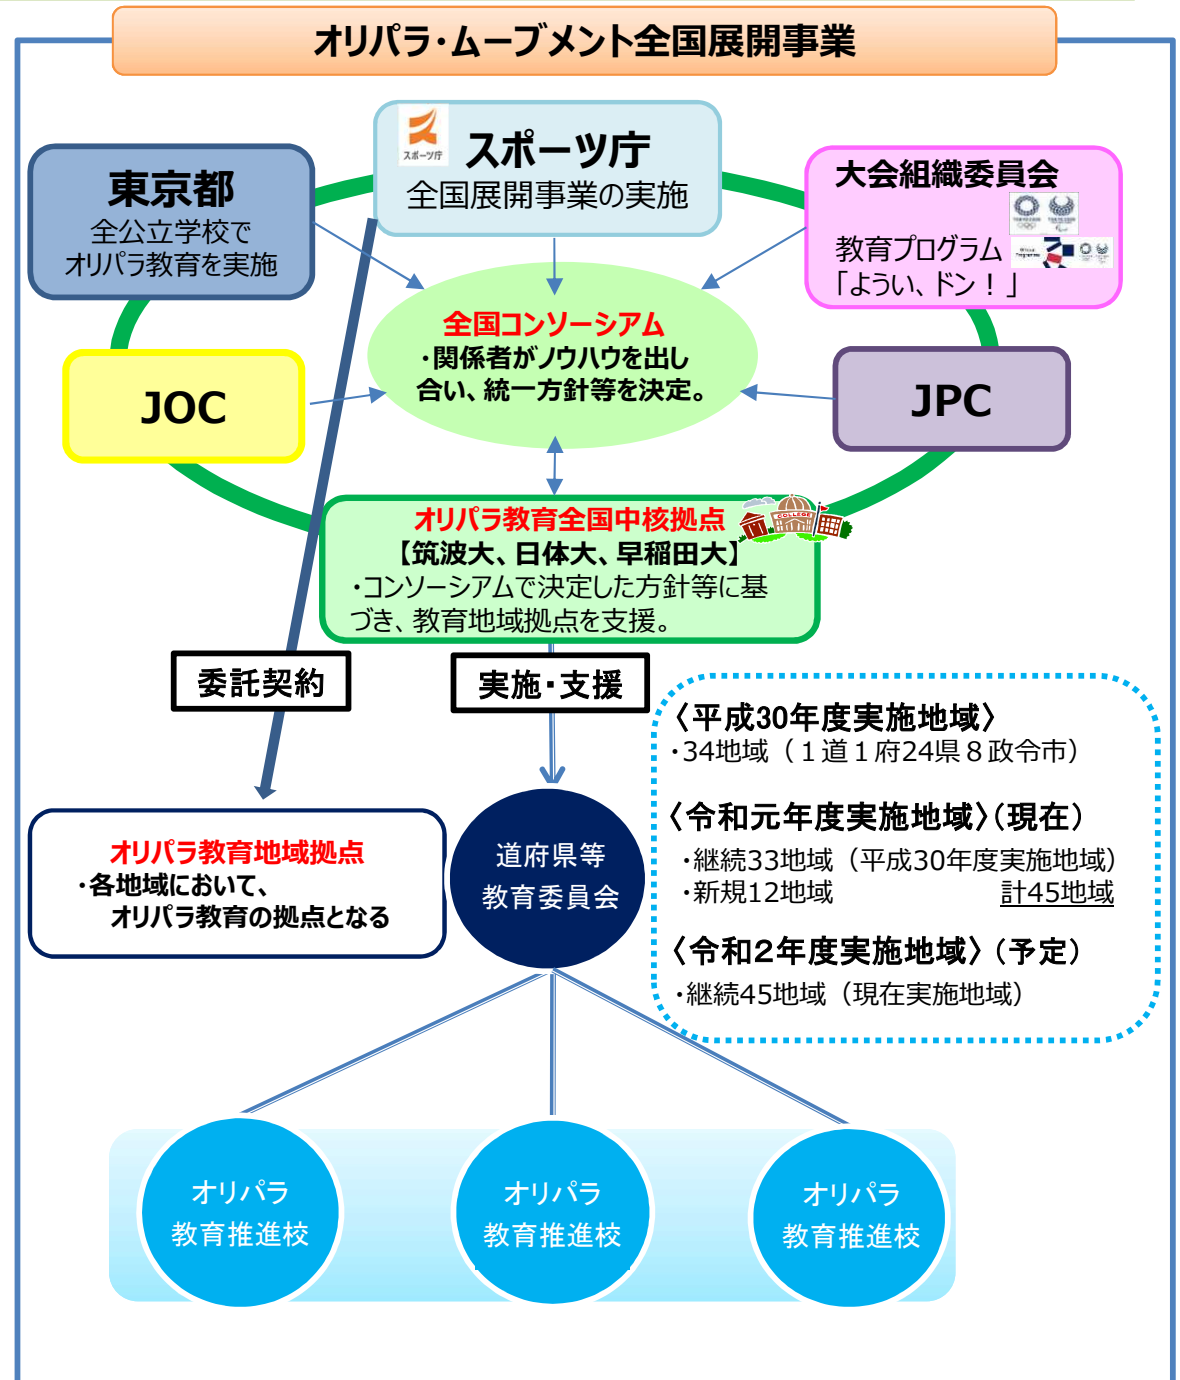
オリパラ・ムーブメント全国展開事業

スポーツ庁

スポーツ庁
全国展開事業の実施

東京都
全公立学校で
オリパラ教育を実施

大会組織委員会
教育プログラム
「ようい、ドン！」

全国コンソーシアム
・関係者がノウハウを出し合い、統一方針等を決定。

JOC

JPC

オリパラ教育全国中核拠点
【筑波大、日体大、早稲田大】
・コンソーシアムで決定した方針等に基づき、教育地域拠点を支援。

委託契約

実施・支援

〈平成30年度実施地域〉
・34地域（１道１府24県８政令市）

〈令和元年度実施地域〉（現在）
・継続33地域（平成30年度実施地域）
・新規12地域　計45地域

〈令和２年度実施地域〉（予定）
・継続45地域（現在実施地域）

オリパラ教育地域拠点
・各地域において、
オリパラ教育の拠点となる

道府県等
教育委員会

オリパラ
教育推進校

オリパラ
教育推進校

オリパラ
教育推進校